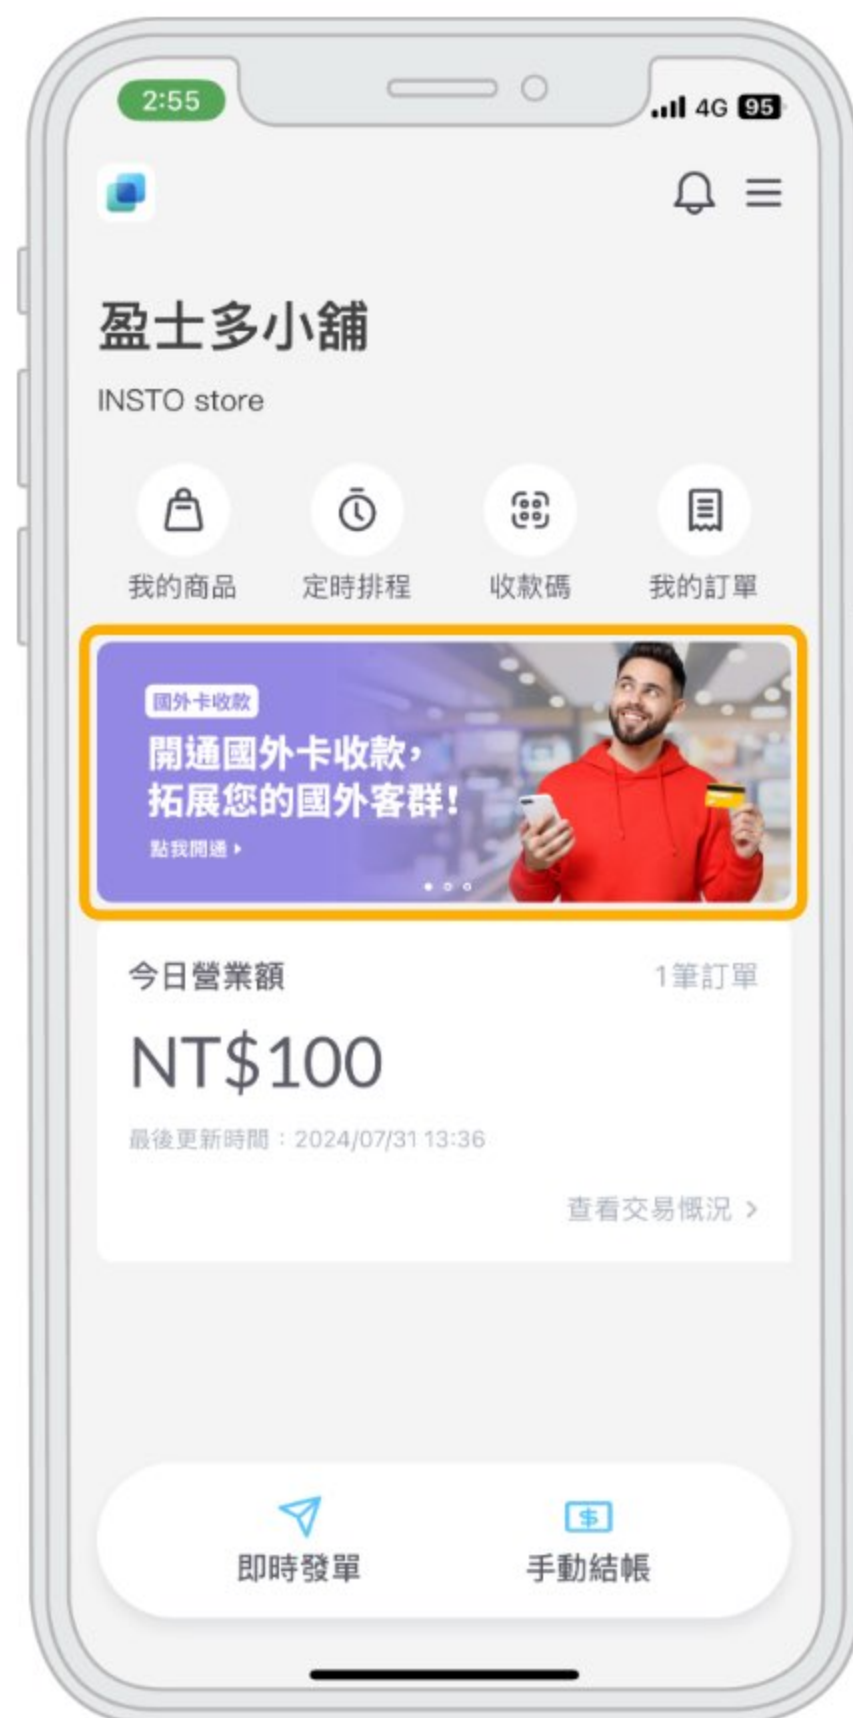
2:55

4G 95

盈士多小舖

INSTO store

我的商品

定時排程

收款碼

我的訂單

國外卡收款

開通國外卡收款，拓展您的國外客群！

點我開通 ›

今日營業額

1筆訂單

NT$100

最後更新時間：2024/07/31 13:36

查看交易概況 ›

即時發單

手動結帳